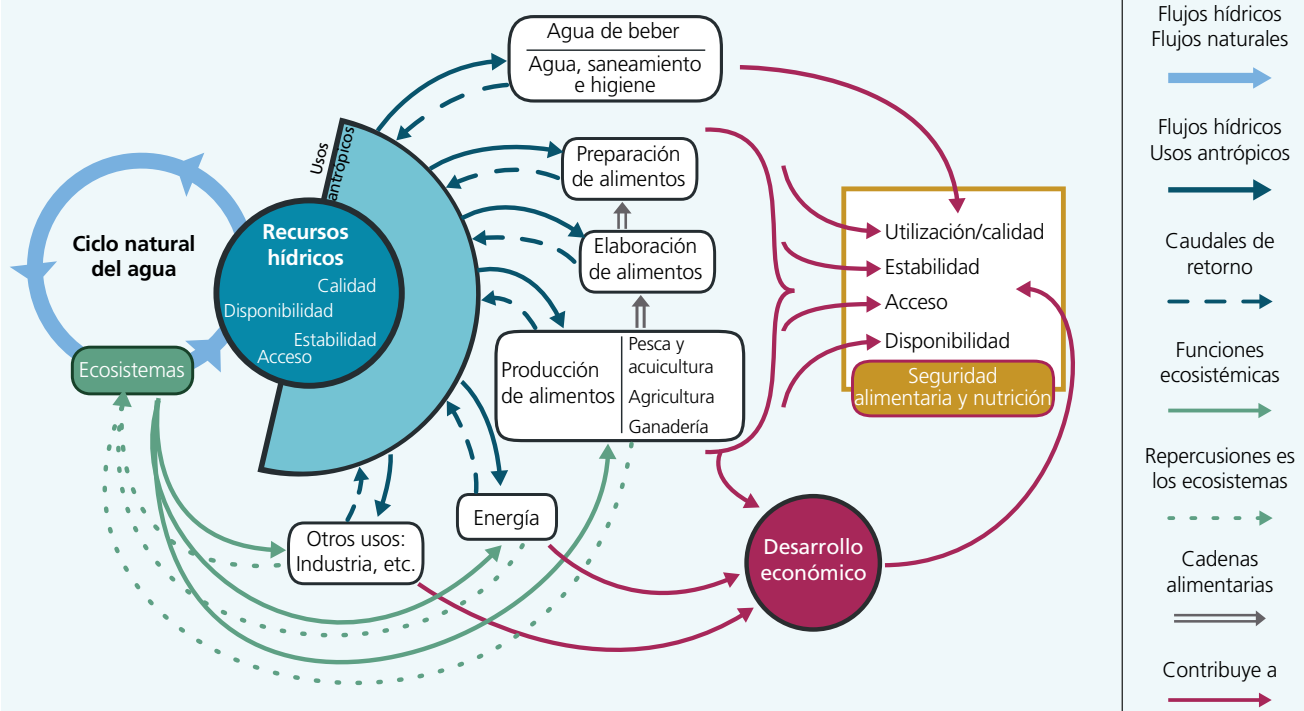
Agua de beber

Agua, saneamiento e higiene

Usos antrópicos

Preparación de alimentos

Elaboración de alimentos

Ciclo natural del agua

Recursos hídricos

Calidad

Disponibilidad

Estabilidad

Acceso

Ecosistemas

Producción de alimentos

Pesca y acuicultura

Agricultura

Ganadería

Utilización/calidad

Estabilidad

Acceso

Disponibilidad

Seguridad alimentaria y nutrición

Otros usos: Industria, etc.

Energía

Desarrollo económico

Flujos hídricos Flujos naturales

Flujos hídricos Usos antrópicos

Caudales de retorno

Funciones ecosistémicas

Repercusiones es los ecosistemas

Cadenas alimentarias

Contribuye a